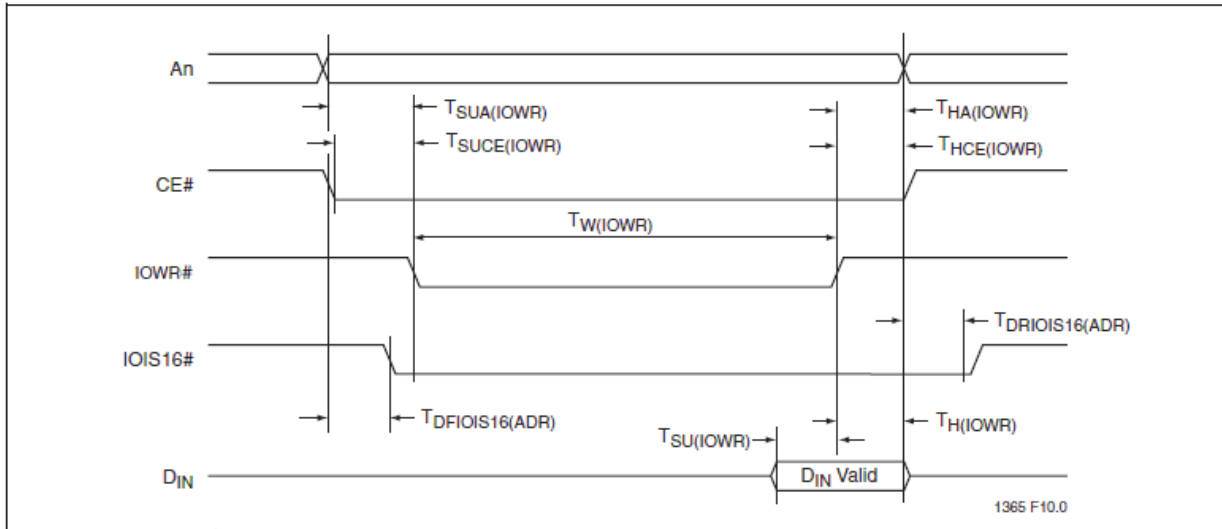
An

$T_{SUA(IOWR)}$

$T_{HA(IOWR)}$

$T_{SUCE(IOWR)}$

$T_{HCE(IOWR)}$

CE#

$T_{W(IOWR)}$

IOWR#

$T_{DRIOIS16(ADR)}$

IOIS16#

$T_{DFIOIS16(ADR)}$

$T_{SU(IOWR)}$

$T_{H(IOWR)}$

$D_{IN}$

$D_{IN}$ Valid

1365 F10.0